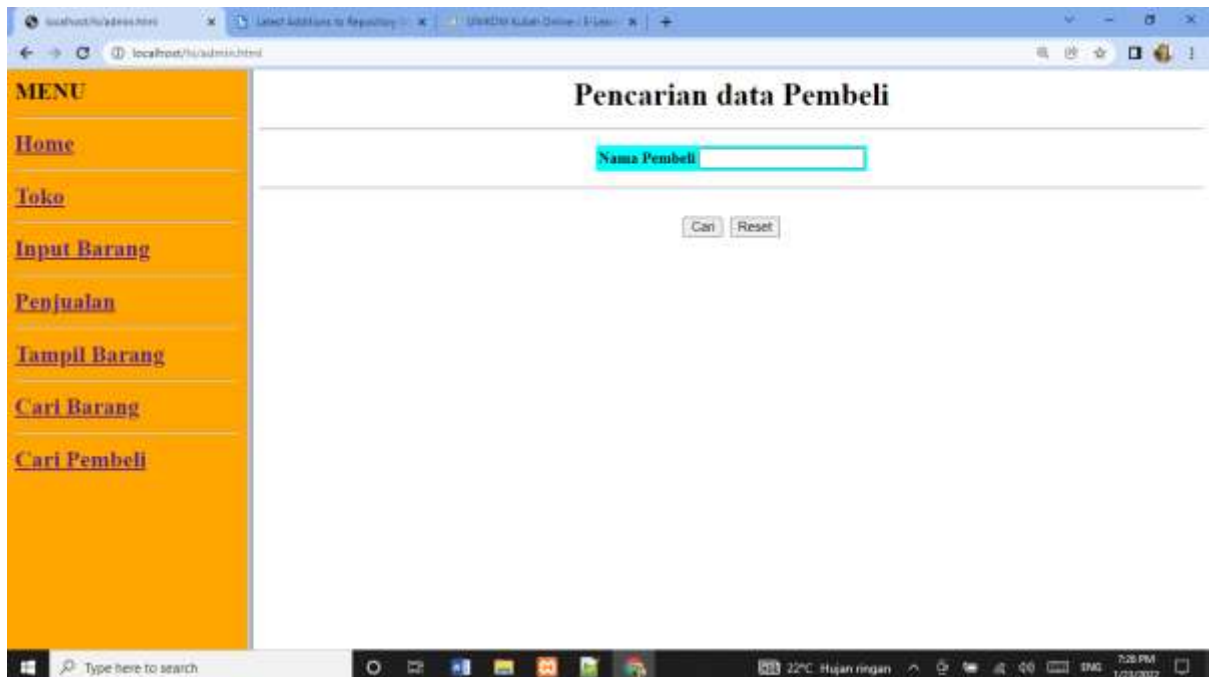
localhost/tu/admin.html
Latest Additions to Repository
UNIKOM Kuliah Online
localhost/tu/admin.html

MENU
Home
Toko
Input Barang
Penjualan
Tampil Barang
Cari Barang
Cari Pembeli

Pencarian data Pembeli

Nama Pembeli

Cari Reset

Type here to search
22°C Hujan ringan
ENG
7:26 PM
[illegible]